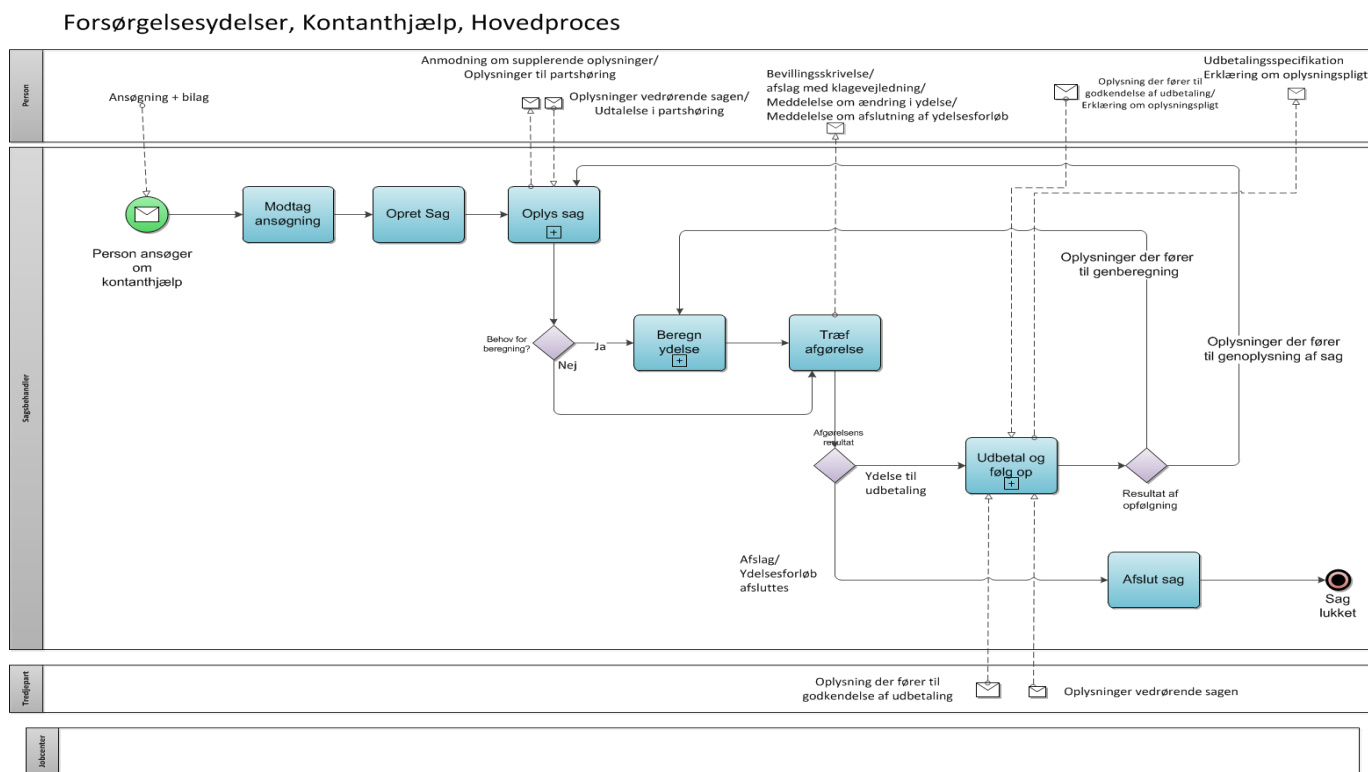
Forsørgelsesydelser, Kontanthjælp, Hovedproces

Person

Ansøgning + bilag

Anmodning om supplerende oplysninger/
Oplysninger til partshøring

Oplysninger vedrørende sagen/
Udtalelse i partshøring

Bevillingsskrivelse/
afslag med klagevejledning/
Meddelelse om ændring i ydelse/
Meddelelse om afslutning af ydelsesforløb

Oplysning der fører til godkendelse af udbetaling/
Erklæring om oplysningspligt

Udbetalingsspecifikation
Erklæring om oplysningspligt

Sagsbehandler

Person ansøger om kontanthjælp

Modtag ansøgning

Opret Sag

Oplys sag

Behov for beregning?

Ja

Nej

Beregn ydelse

Træf afgørelse

Oplysninger der fører til genberegning

Oplysninger der fører til genoplysning af sag

Afgørelsens resultat

Ydelse til udbetaling

Udbetal og følg op

Resultat af opfølgning

Afslag/
Ydelsesforløb afsluttes

Afslut sag

Sag lukket

Tredjepart

Oplysning der fører til godkendelse af udbetaling

Oplysninger vedrørende sagen

Jobcenter